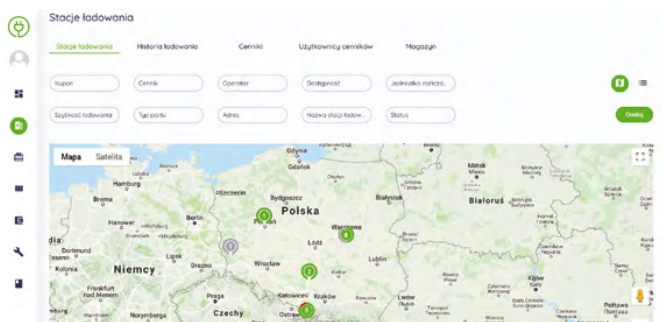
Stacje ładowania

Stacje ładowania
Historia ładowania
Cenniki
Użytkownicy cenników
Magazyn

Kupon
Cennik
Operator
Dostępność
Jednostka rozlicza...

Szybkość ładowania
Typ portu
Adres
Nazwa stacji ładow...
Status

Dodaj

Mapa
Satelita

Gdynia
Gdańsk
Hamburg
Bremen
Hanower
Szczecin
Bydgoszcz
Białystok
Polska
Poznań
Warszawa
Białoruś
Mińsk
Berlin
Łódź
Lublin
Niemcy
Wrocław
Lipsk
Drezno
Kolonia
Frankfurt nad Menem
Praga
Czechy
Katowice
Kraków
Lwów
Kijów
Norymberga
Ostrawa
Brześć
Równe
Żytomierz
Homel
Kassel
Dortmund
Erfurt
Olsztyn
Ukraina
1
3
1
4
1
1